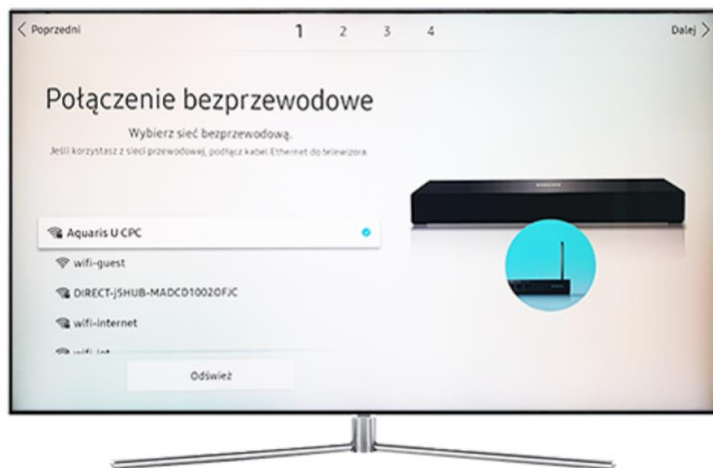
< Poprzedni

1 2 3 4

Dalej >

Połączenie bezprzewodowe

Wybierz sieć bezprzewodową.

Jeśli korzystasz z sieci przewodowej, podłącz kabel Ethernet do telewizora.

Aquaris U CPC

wifi-guest

DIRECT-j5HUB-MADCD1002OFJC

wifi-internet

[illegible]

Odśwież